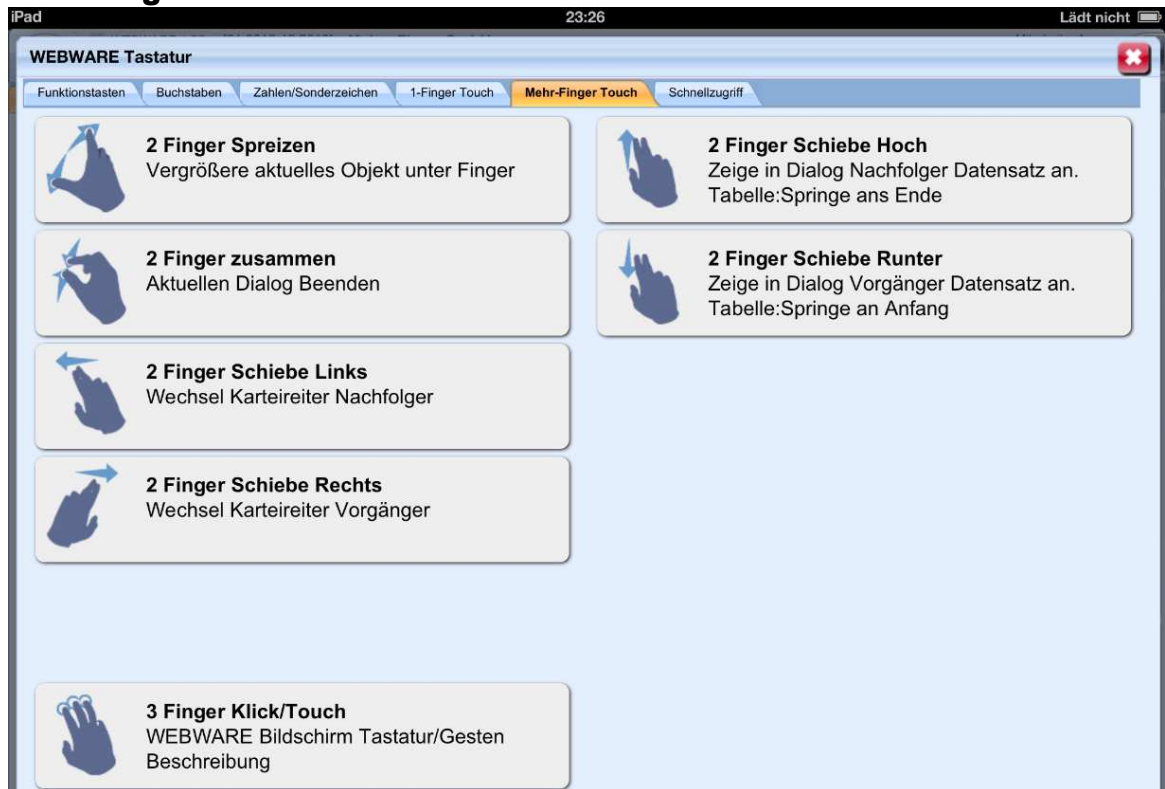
iPad 23:26 Lädt nicht

WEBWARE Tastatur

Funktionstasten | Buchstaben | Zahlen/Sonderzeichen | 1-Finger Touch | Mehr-Finger Touch | Schnellzugriff

2 Finger Spreizen
Vergrößere aktuelles Objekt unter Finger

2 Finger Schiebe Hoch
Zeige in Dialog Nachfolger Datensatz an. Tabelle:Springe ans Ende

2 Finger zusammen
Aktuellen Dialog Beenden

2 Finger Schiebe Runter
Zeige in Dialog Vorgänger Datensatz an. Tabelle:Springe an Anfang

2 Finger Schiebe Links
Wechsel Karteireiter Nachfolger

2 Finger Schiebe Rechts
Wechsel Karteireiter Vorgänger

3 Finger Klick/Touch
WEBWARE Bildschirm Tastatur/Gesten Beschreibung